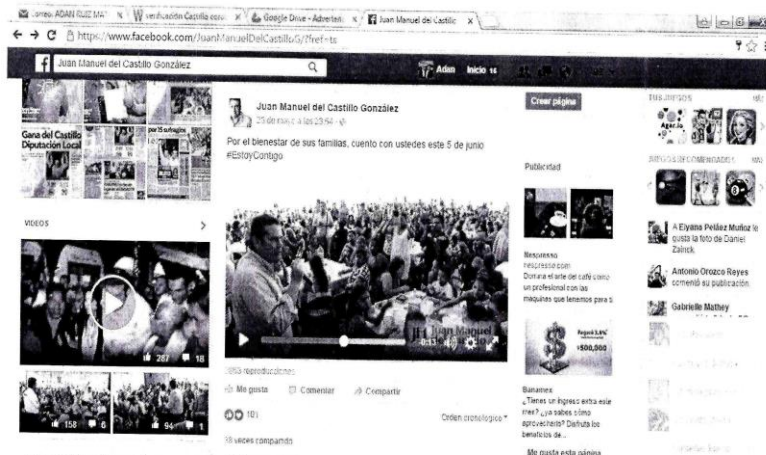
Correo: ADAN RUIZ MA × | verificación Castilla esca × | Google Drive - Adverten × | Juan Manuel del Castillo ×

https://www.facebook.com/JuanManuelDelCastilloG/?fref=ts

Juan Manuel del Castillo González

Adan Inicio

Gana del Castillo Diputación Local

VIDEOS

287 18

158 6

94 1

Juan Manuel del Castillo González
25 de mayo a las 20:54

Por el bienestar de sus familias, cuento con ustedes este 5 de junio #EstoyContigo

Juan Manuel

3853 reproducciones

Me gusta Comentar Compartir

101

Orden cronológico

18 veces compartido

Crear página

Publicidad

Nespresso
nespresso.com
Disfruta el arte del café como un profesional con las máquinas que tenemos para ti

$500,000

Banamex
¿Tienes un ingreso extra este mes? ¿ya sabes cómo aprovecharlo? Disfruta los beneficios de...

Me gusta esta página

TUS JUEGOS

JUEGOS RECOMENDADOS

A Elyana Peláez Muñoz le gusta la foto de Daniel Zalnick.

Antonio Orozco Reyes comentó su publicación.

Gabrielle Mathey